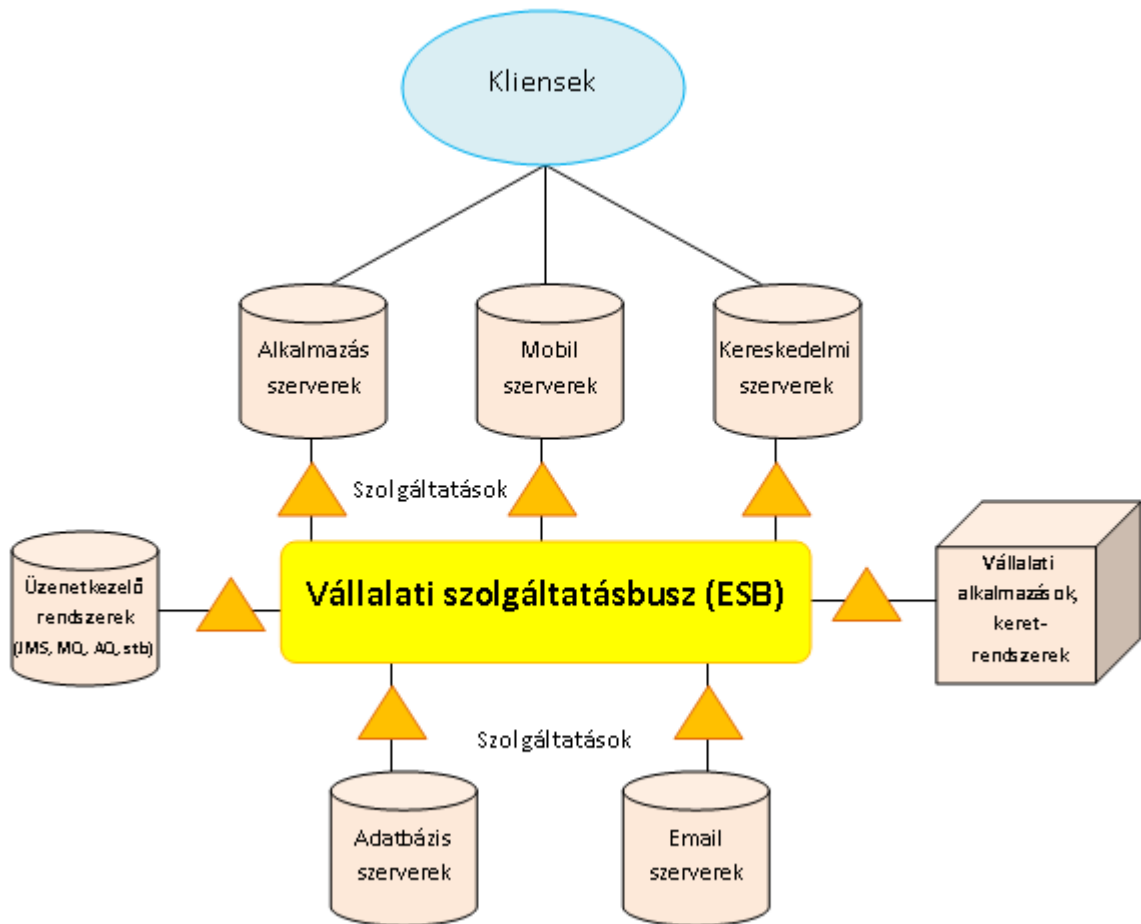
Kliensek

Alkalmazás szerverek

Mobil szerverek

Kereskedelmi szerverek

Szolgáltatások

Üzenetkezelő rendszerek (JMS, MQ, AQ, stb)

Vállalati szolgáltatásbusz (ESB)

Vállalati alkalmazások, keret-rendszerek

Szolgáltatások

Adatbázis szerverek

Email szerverek